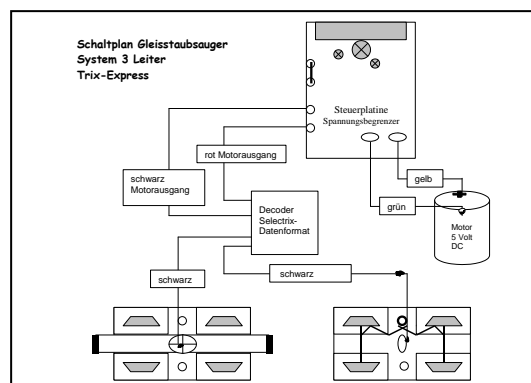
Schaltplan Gleisstaubsauger
System 3 Leiter
Trix-Express

Steuerplatine
Spannungsbegrenzer

rot Motorausgang

schwarz
Motorausgang

gelb

grün

Motor
5 Volt
DC

Decoder
Selectrix-
Datenformat

schwarz

schwarz